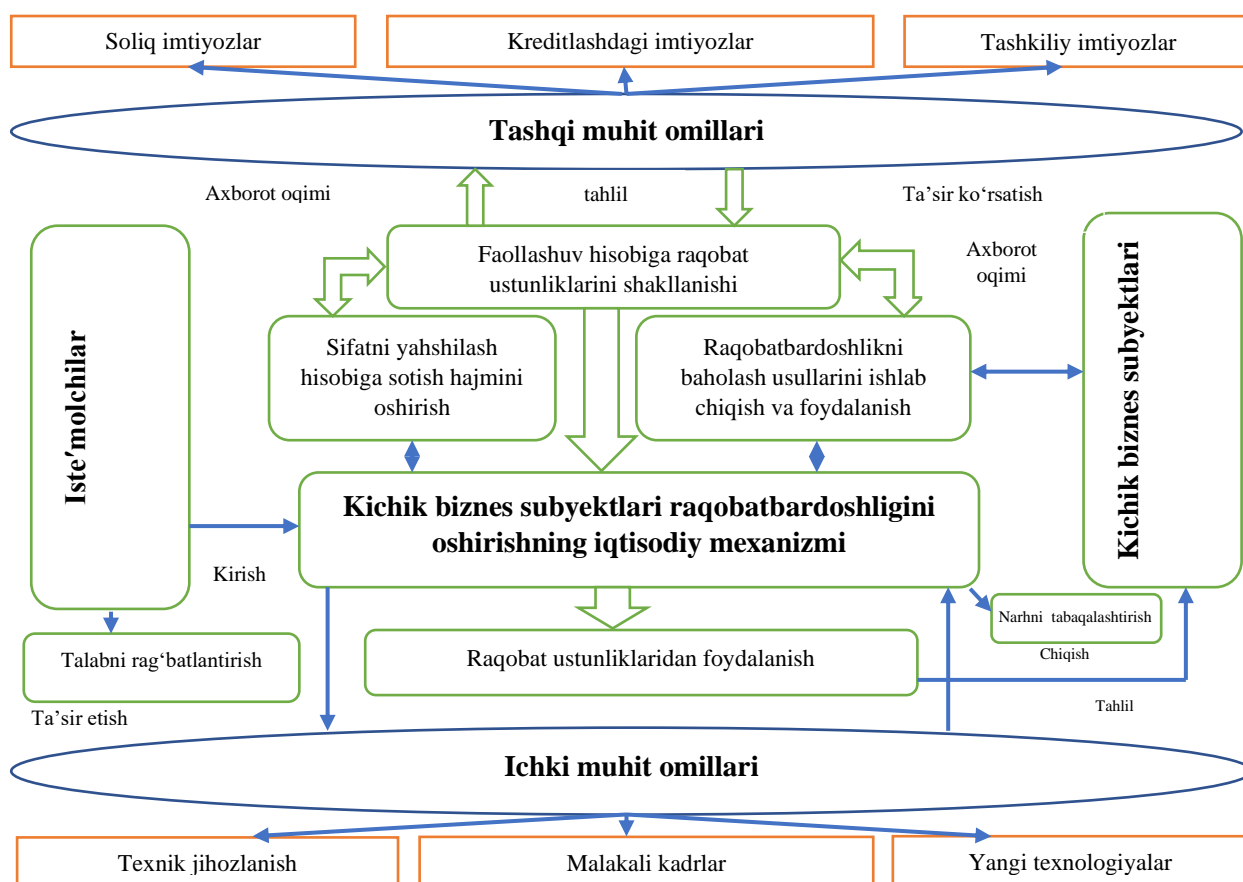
Soliq imtiyozlar

Kreditlashdagi imtiyozlar

Tashkiliy imtiyozlar

Tashqi muhit omillari

Axborot oqimi

tahlil

Ta'sir ko'rsatish

Faollashuv hisobiga raqobat ustunliklarini shakllanishi

Axborot oqimi

Iste'molchilar

Sifatni yahshilash hisobiga sotish hajmini oshirish

Raqobatbardoshlikni baholash usullarini ishlab chiqish va foydalanish

Kichik biznes subyektlari

Kichik biznes subyektlari raqobatbardoshligini oshirishning iqtisodiy mexanizmi

Kirish

Narhni tabaqalashtirish

Chiqish

Talabni rag'batlantirish

Raqobat ustunliklaridan foydalanish

Ta'sir etish

Tahlil

Ichki muhit omillari

Texnik jihozlanish

Malakali kadrlar

Yangi texnologiyalar